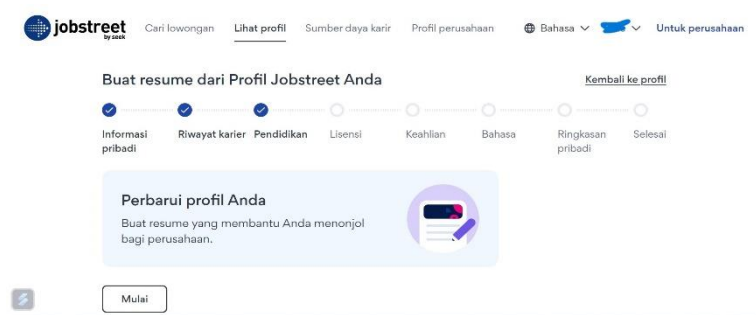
jobstreet by seek

Cari lowongan Lihat profil Sumber daya karir Profil perusahaan Bahasa Untuk perusahaan

Buat resume dari Profil Jobstreet Anda

Kembali ke profil

Informasi pribadi Riwayat karier Pendidikan Lisensi Keahlian Bahasa Ringkasan pribadi Selesai

Perbarui profil Anda

Buat resume yang membantu Anda menonjol bagi perusahaan.

Mulai